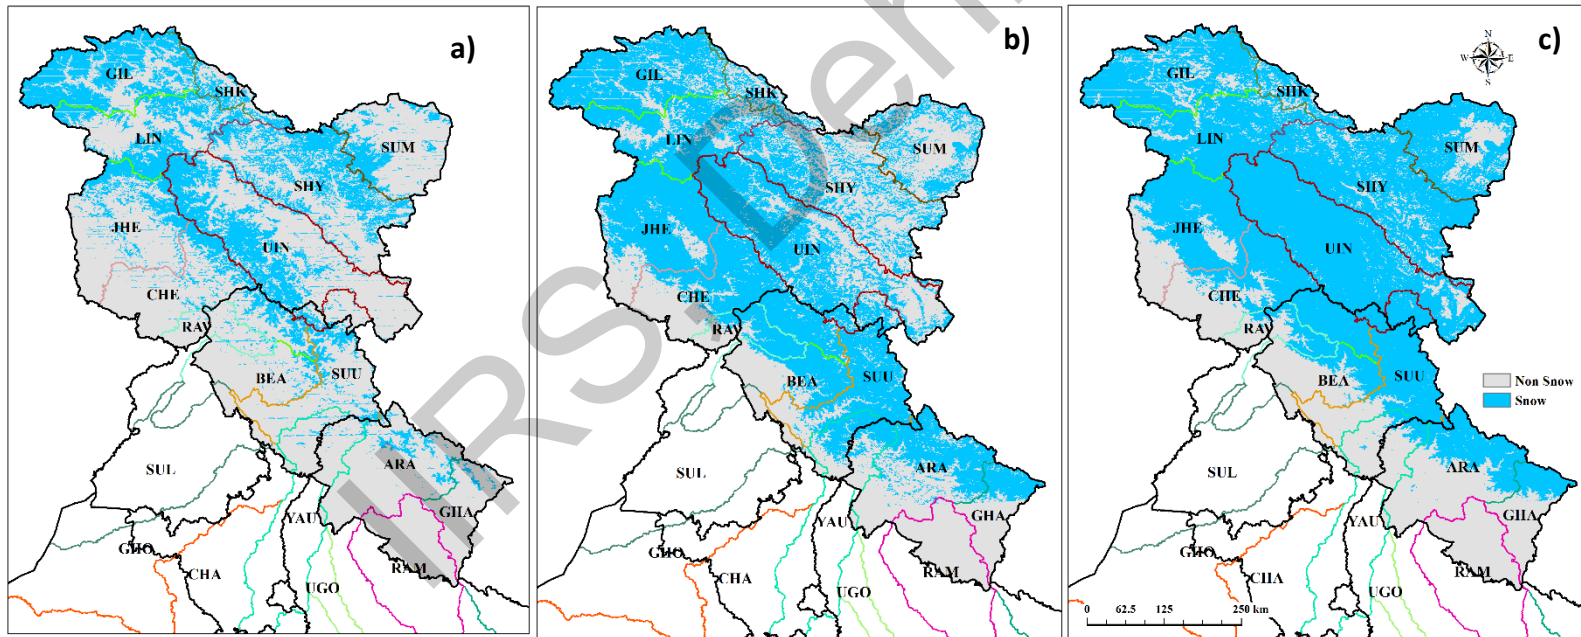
a)

GIL
SHK
LIN
SUM
SHY
JHE
UIN
CHE
RAV
BEA
SUU
SUL
ARA
GHA
YAU
GHO
CHA
UGO
RAM

b)

GIL
SHK
LIN
SUM
SHY
JHE
UIN
CHE
RAV
BEA
SUU
SUL
ARA
GHA
YAU
GHO
CHA
UGO
RAM

c)

N
W
E
S
GIL
SHK
LIN
SUM
SHY
JHE
UIN
CHE
RAV
BEA
SUU
Non Snow
Snow
SUL
ARA
GHA
YAU
GHO
CHA
UGO
RAM
0 62.5 125 250 km

IIRS-Dehra